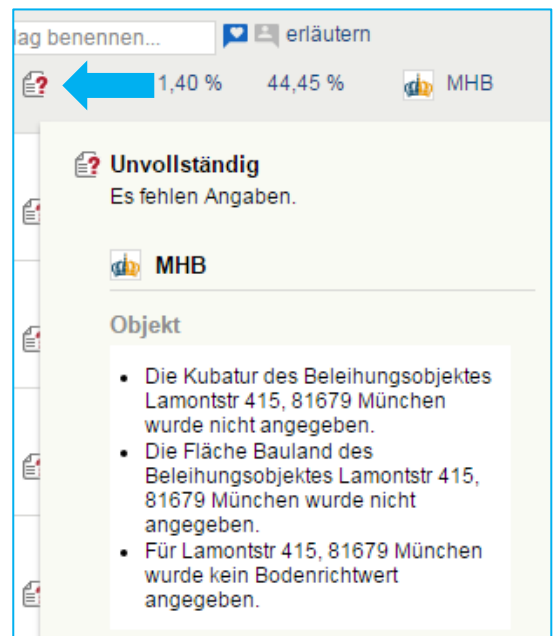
ag benennen...

erläutern

1,40 %   44,45 %   MHB

Unvollständig
Es fehlen Angaben.

MHB

Objekt

- Die Kubatur des Beleihungsobjektes Lamontstr 415, 81679 München wurde nicht angegeben.
- Die Fläche Bauland des Beleihungsobjektes Lamontstr 415, 81679 München wurde nicht angegeben.
- Für Lamontstr 415, 81679 München wurde kein Bodenrichtwert angegeben.